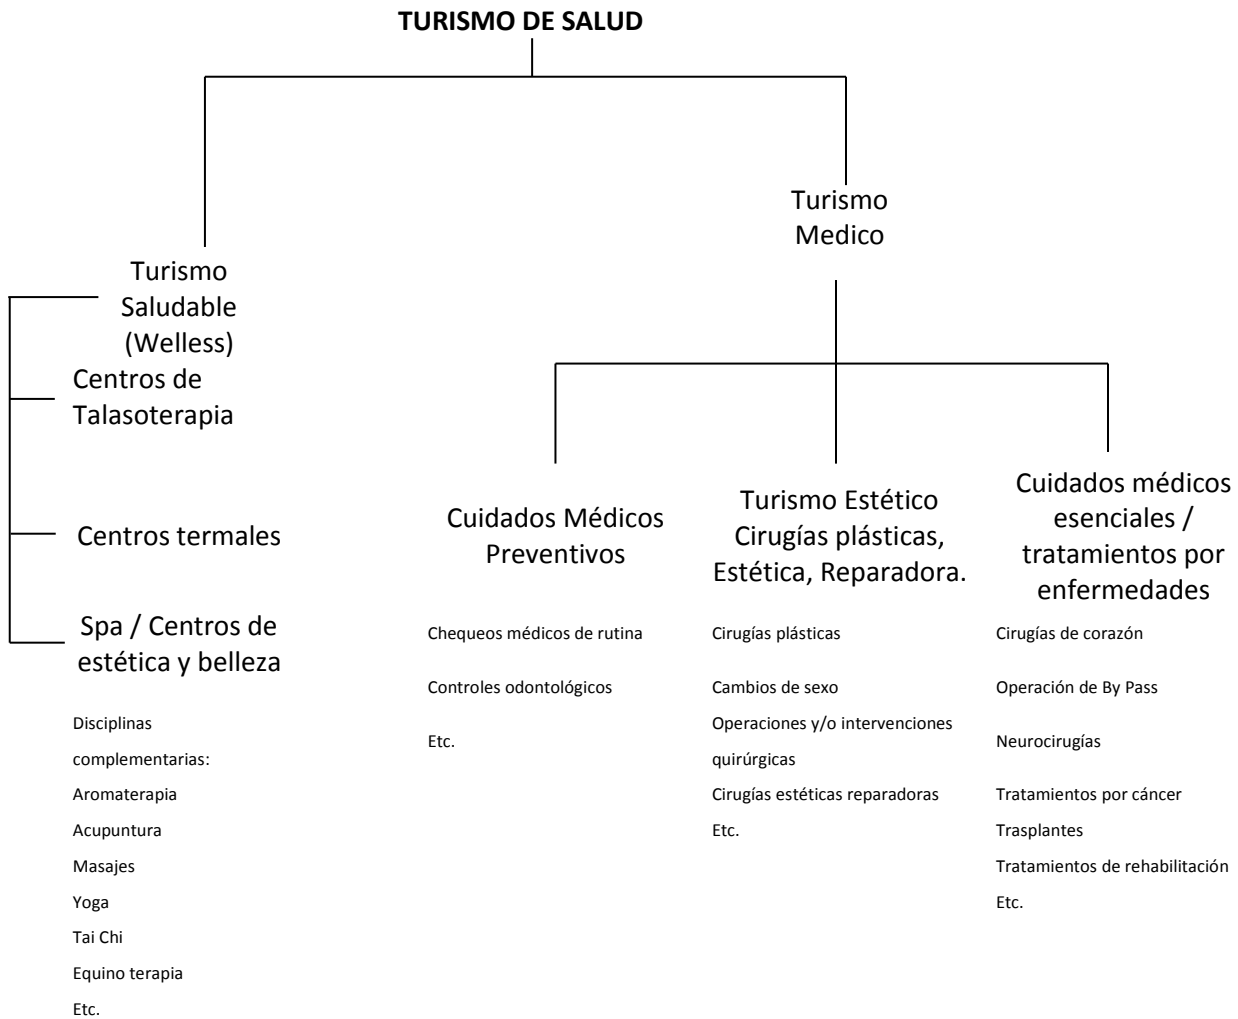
TURISMO DE SALUD

Turismo Saludable (Welless)

Centros de Talasoterapia

Centros termales

Spa / Centros de estética y belleza

Disciplinas complementarias:
Aromaterapia
Acupuntura
Masajes
Yoga
Tai Chi
Equino terapia
Etc.

Turismo Medico

Cuidados Médicos Preventivos

Chequeos médicos de rutina

Controles odontológicos

Etc.

Turismo Estético Cirugías plásticas, Estética, Reparadora.

Cirugías plásticas

Cambios de sexo

Operaciones y/o intervenciones quirúrgicas

Cirugías estéticas reparadoras

Etc.

Cuidados médicos esenciales / tratamientos por enfermedades

Cirugías de corazón

Operación de By Pass

Neurocirugías

Tratamientos por cáncer

Trasplantes

Tratamientos de rehabilitación

Etc.